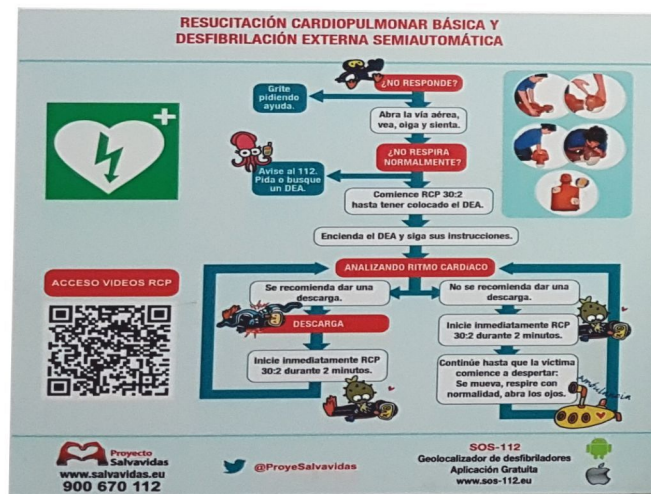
RESUCITACIÓN CARDIOPULMONAR BÁSICA Y DESFIBRILACIÓN EXTERNA SEMIAUTOMÁTICA

¿NO RESPONDE?

Grite pidiendo ayuda.

Abra la vía aérea, vea, oiga y sienta.

¿NO RESPIRA NORMALMENTE?

Avise al 112. Pida o busque un DEA.

Comience RCP 30:2 hasta tener colocado el DEA.

Encienda el DEA y siga sus instrucciones.

ANALIZANDO RITMO CARDIACO

Se recomienda dar una descarga.

No se recomienda dar una descarga.

DESCARGA

Inicie inmediatamente RCP 30:2 durante 2 minutos.

Inicie inmediatamente RCP 30:2 durante 2 minutos.

Continúe hasta que la víctima comience a despertar: Se mueva, respire con normalidad, abra los ojos.

ACCESO VIDEOS RCP

Proyecto Salvavidas
www.salvavidas.eu
900 670 112

@ProyeSalvavidas

SOS-112
Geolocalizador de desfibriladores
Aplicación Gratuita
www.sos-112.eu